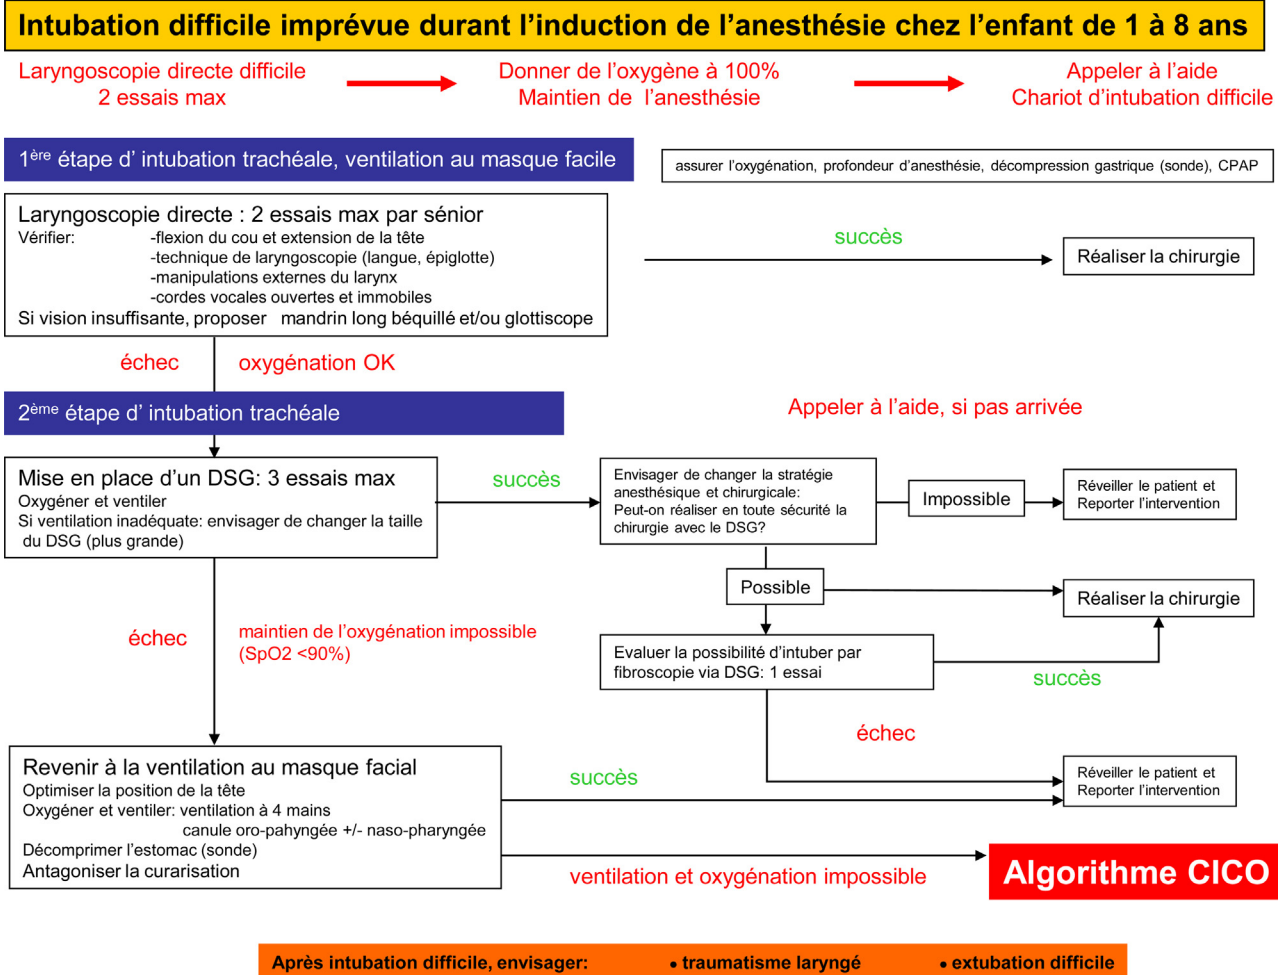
Intubation difficile imprévue durant l'induction de l'anesthésie chez l'enfant de 1 à 8 ans

Laryngoscopie directe difficile
2 essais max

Donner de l'oxygène à 100%
Maintien de l'anesthésie

Appeler à l'aide
Chariot d'intubation difficile

1ère étape d' intubation trachéale, ventilation au masque facile

assurer l'oxygénation, profondeur d'anesthésie, décompression gastrique (sonde), CPAP

Laryngoscopie directe : 2 essais max par sénior
Vérifier: -flexion du cou et extension de la tête
-technique de laryngoscopie (langue, épiglotte)
-manipulations externes du larynx
-cordes vocales ouvertes et immobiles
Si vision insuffisante, proposer mandrin long béquillé et/ou glottiscope

succès

Réaliser la chirurgie

échec

oxygénation OK

2ème étape d' intubation trachéale

Appeler à l'aide, si pas arrivée

Mise en place d'un DSG: 3 essais max
Oxygéner et ventiler
Si ventilation inadéquate: envisager de changer la taille du DSG (plus grande)

succès

Envisager de changer la stratégie anesthésique et chirurgicale:
Peut-on réaliser en toute sécurité la chirurgie avec le DSG?

Impossible

Réveiller le patient et Reporter l'intervention

Possible

Réaliser la chirurgie

échec

maintien de l'oxygénation impossible
(SpO2 <90%)

Evaluer la possibilité d'intuber par fibroscopie via DSG: 1 essai

succès

échec

Revenir à la ventilation au masque facial
Optimiser la position de la tête
Oxygéner et ventiler: ventilation à 4 mains
canule oro-pahyngée +/- naso-pharyngée
Décomprimer l'estomac (sonde)
Antagoniser la curarisation

succès

Réveiller le patient et Reporter l'intervention

ventilation et oxygénation impossible

Algorithme CICO

Après intubation difficile, envisager: • traumatisme laryngé • extubation difficile